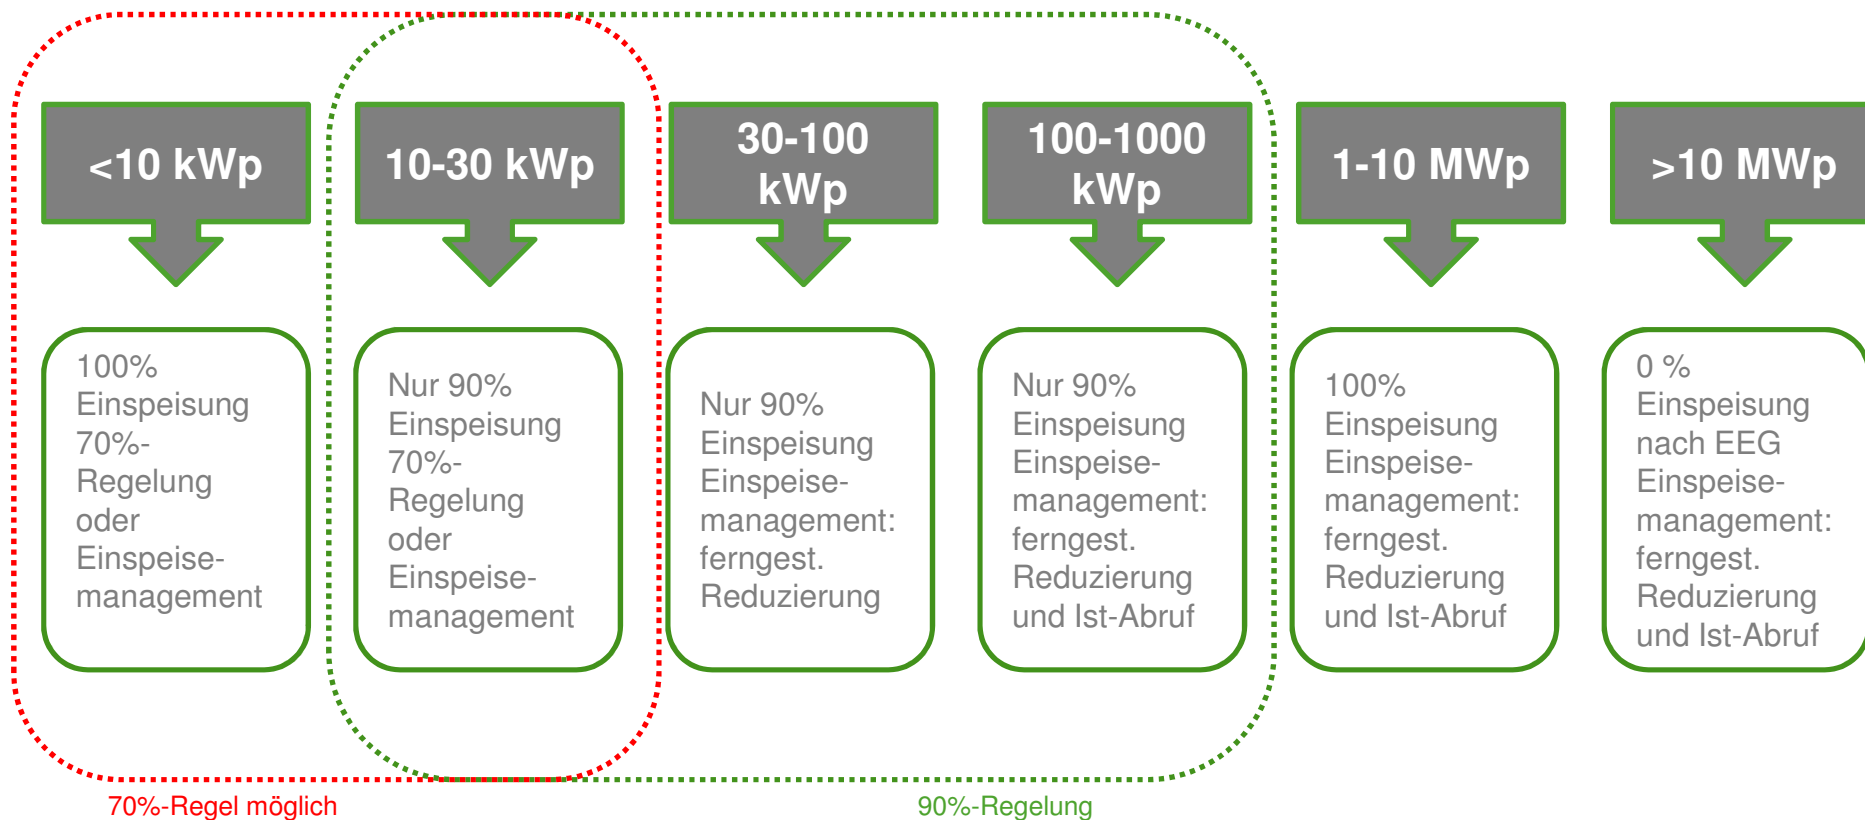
<10 kWp

100% Einspeisung 70%-Regelung oder Einspeise-management

10-30 kWp

Nur 90% Einspeisung 70%-Regelung oder Einspeise-management

30-100 kWp

Nur 90% Einspeisung Einspeise-management: ferngest. Reduzierung

100-1000 kWp

Nur 90% Einspeisung Einspeise-management: ferngest. Reduzierung und Ist-Abruf

1-10 MWp

100% Einspeisung Einspeise-management: ferngest. Reduzierung und Ist-Abruf

>10 MWp

0 % Einspeisung nach EEG Einspeise-management: ferngest. Reduzierung und Ist-Abruf

70%-Regel möglich

90%-Regelung